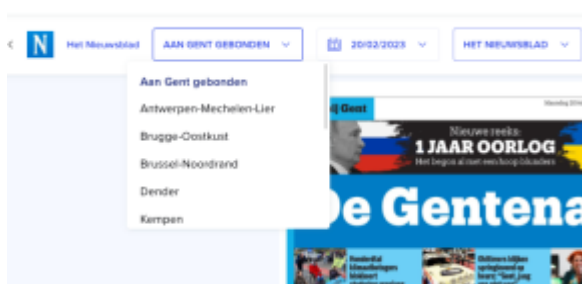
N Het Nieuwsblad

AAN GENT GEBONDEN

20/02/2023

HET NIEUWSBLAD

Aan Gent gebonden
Antwerpen-Mechelen-Lier
Brugge-Oostkust
Brussel-Noordrand
Dender
Kempen

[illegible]ij Gent

Maandag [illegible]

Nieuwe reeks:
1 JAAR OORLOG
Het begon al met een hoop blunders

De Gentena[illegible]

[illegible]